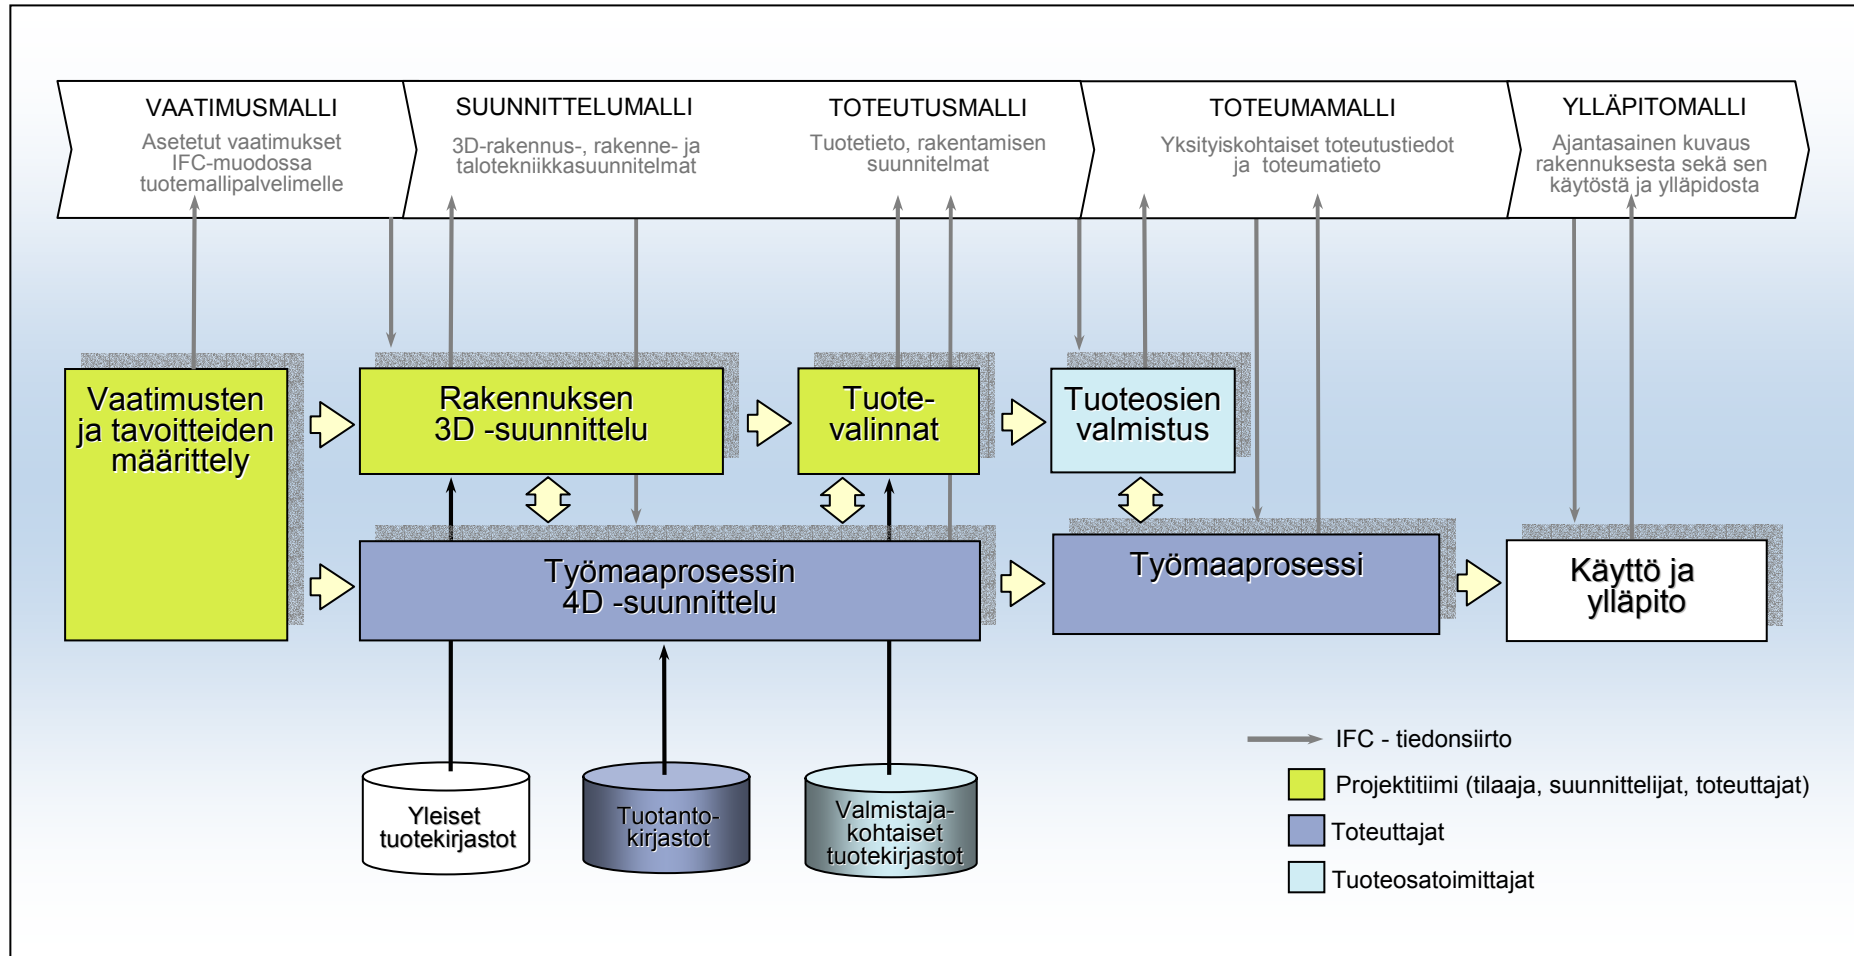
VAATIMUSMALLI
Asetetut vaatimukset IFC-muodossa tuotemallipalvelimelle

SUUNNITTELUMALLI
3D-rakennus-, rakenne- ja talotekniikkasuunnitelmat

TOTEUTUSMALLI
Tuotetieto, rakentamisen suunnitelmat

TOTEUMAMALLI
Yksityiskohtaiset toteutustiedot ja toteumatieto

YLLÄPITOMALLI
Ajantasainen kuvaus rakennuksesta sekä sen käytöstä ja ylläpidosta

Vaatimusten ja tavoitteiden määrittely

Rakennuksen 3D -suunnittelu

Tuote-valinnat

Tuoteosien valmistus

Työmaaprosessin 4D -suunnittelu

Työmaaprosessi

Käyttö ja ylläpito

Yleiset tuotekirjastot

Tuotanto-kirjastot

Valmistaja-kohtaiset tuotekirjastot

IFC - tiedonsiirto
Projektitiimi (tilaaja, suunnittelijat, toteuttajat)
Toteuttajat
Tuoteosatoimittajat